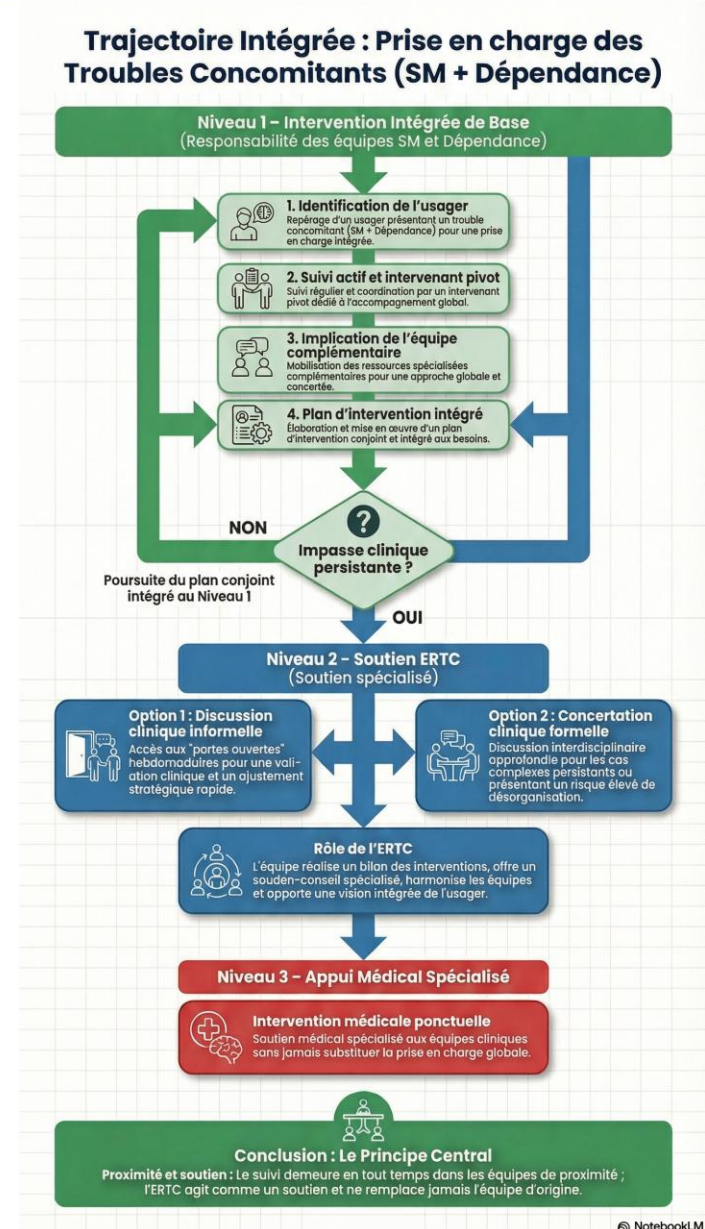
Trajectoire Intégrée : Prise en charge des Troubles Concomitants (SM + Dépendance)

Niveau 1 – Intervention Intégrée de Base
(Responsabilité des équipes SM et Dépendance)

1. Identification de l'usager
Repérage d'un usager présentant un trouble concomitant (SM + Dépendance) pour une prise en charge intégrée.

2. Suivi actif et intervenant pivot
Suivi régulier et coordination par un intervenant pivot dédié à l'accompagnement global.

3. Implication de l'équipe complémentaire
Mobilisation des ressources spécialisées complémentaires pour une approche globale et concertée.

4. Plan d'intervention intégré
Élaboration et mise en œuvre d'un plan d'intervention conjoint et intégré aux besoins.

NON

?

Impasse clinique persistante ?

Poursuite du plan conjoint intégré au Niveau 1

OUI

Niveau 2 - Soutien ERTC
(Soutien spécialisé)

Option 1 : Discussion clinique informelle
Accès aux "portes ouvertes" hebdomadaires pour une validation clinique et un ajustement stratégique rapide.

Option 2 : Concertation clinique formelle
Discussion interdisciplinaire approfondie pour les cas complexes persistants ou présentant un risque élevé de désorganisation.

Rôle de l'ERTC
L'équipe réalise un bilan des interventions, offre un souden-conseil spécialisé, harmonise les équipes et opporte une vision intégrée de l'usager.

Niveau 3 - Appui Médical Spécialisé

Intervention médicale ponctuelle
Soutien médical spécialisé aux équipes cliniques sans jamais substituer la prise en charge globale.

Conclusion : Le Principe Central
Proximité et soutien : Le suivi demeure en tout temps dans les équipes de proximité ; l'ERTC agit comme un soutien et ne remplace jamais l'équipe d'origine.

NotebookLM